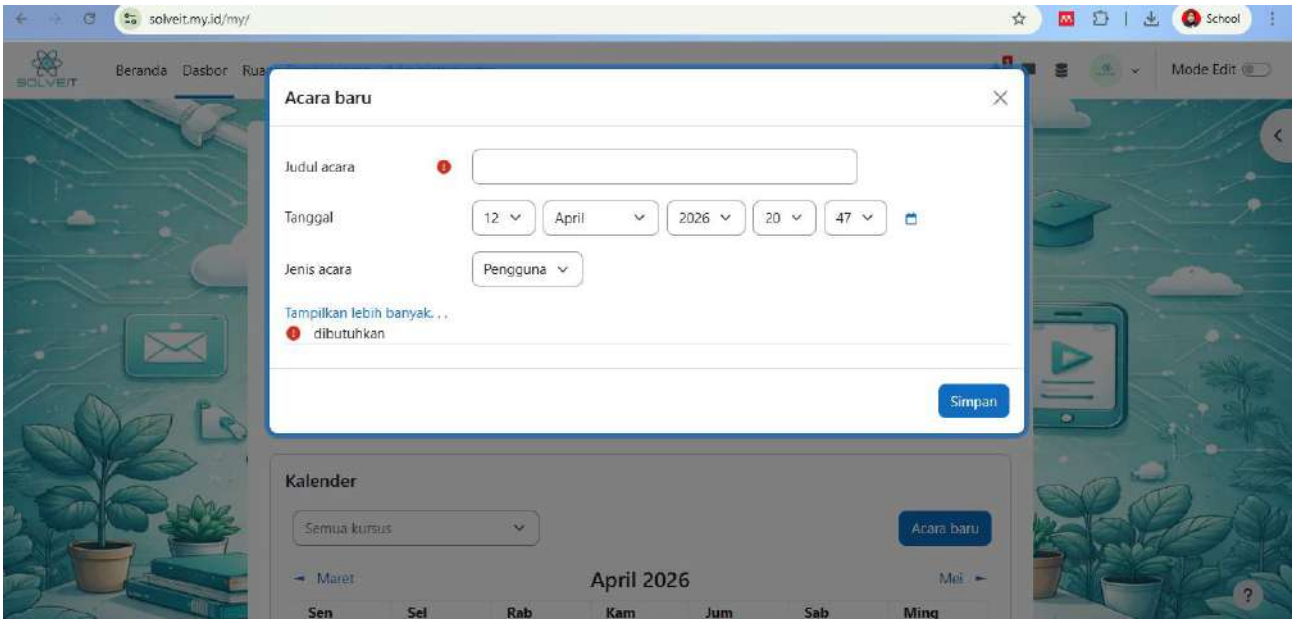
solveit.my.id/my/

School

SOLVEIT

Beranda Dasbor Rua

Mode Edit

Acara baru

Judul acara

Tanggal 12 April 2026 20 47

Jenis acara Pengguna

Tampilkan lebih banyak. . .

dibutuhkan

Simpan

Kalender

Semua kursus

Acara baru

◄ Maret April 2026 Mei ►

| Sen | Sel | Rab | Kam | Jum | Sab | Ming |
|---|---|---|---|---|---|---|

?